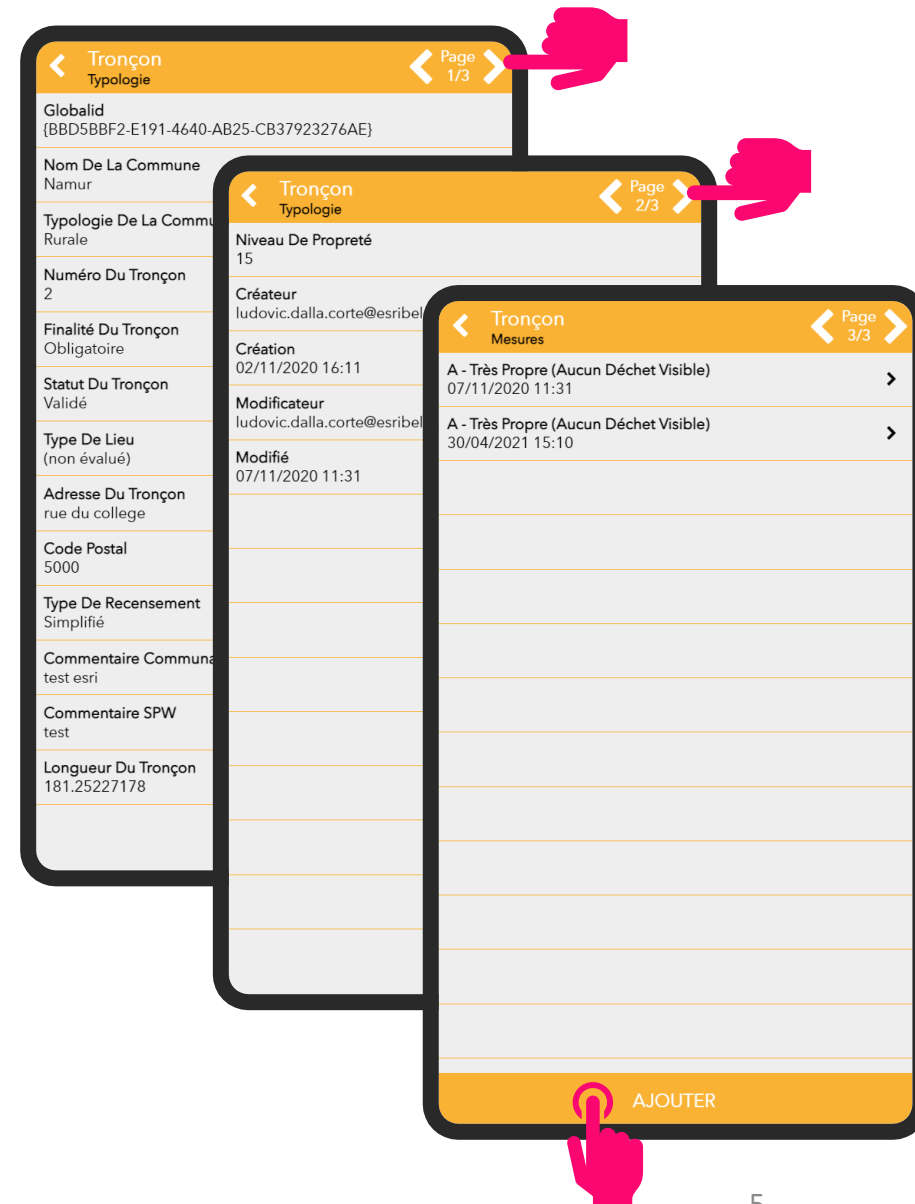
Tronçon
Typologie
Page 1/3

Globalid
{BBD5BBF2-E191-4640-AB25-CB37923276AE}

Nom De La Commune
Namur

Typologie De La Commu
Rurale

Numéro Du Tronçon
2

Finalité Du Tronçon
Obligatoire

Statut Du Tronçon
Validé

Type De Lieu
(non évalué)

Adresse Du Tronçon
rue du college

Code Postal
5000

Type De Recensement
Simplifié

Commentaire Communa
test esri

Commentaire SPW
test

Longueur Du Tronçon
181.25227178

Tronçon
Typologie
Page 2/3

Niveau De Propreté
15

Créateur
ludovic.dalla.corte@esribel

Création
02/11/2020 16:11

Modificateur
ludovic.dalla.corte@esribel

Modifié
07/11/2020 11:31

Tronçon
Mesures
Page 3/3

A - Très Propre (Aucun Déchet Visible)
07/11/2020 11:31

A - Très Propre (Aucun Déchet Visible)
30/04/2021 15:10

AJOUTER

5